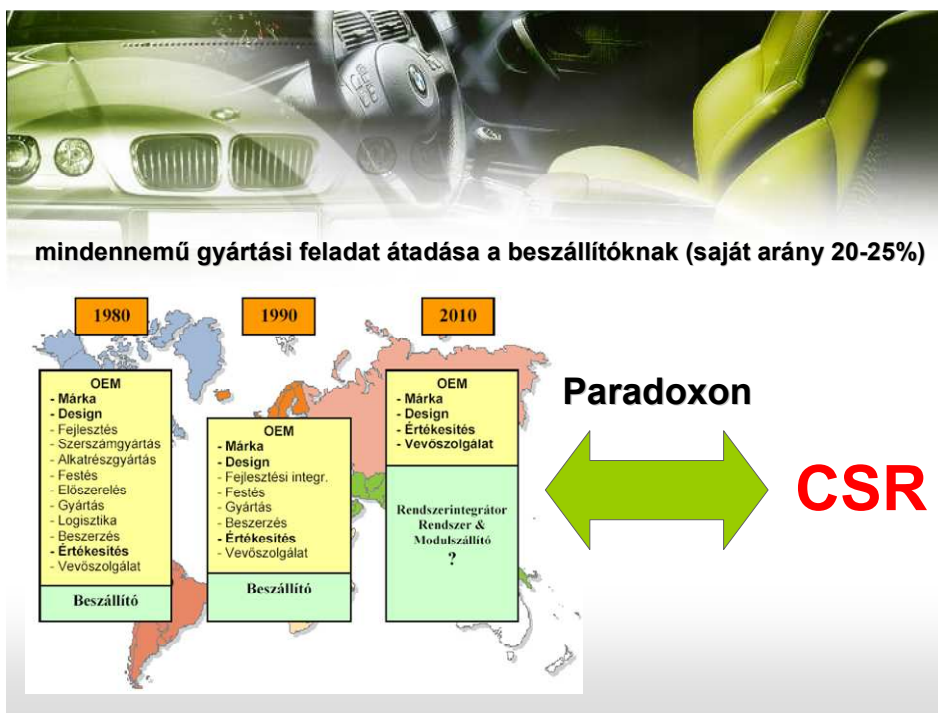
mindennemű gyártási feladat átadása a beszállítóknak (saját arány 20-25%)

1980

OEM
- Márka
- Design
- Fejlesztés
- Szerszámgyártás
- Alkatrészgyártás
- Festés
- Előszerelés
- Gyártás
- Logisztika
- Beszerzés
- Értékesítés
- Vevőszolgálat

Beszállító

1990

OEM
- Márka
- Design
- Fejlesztési integr.
- Festés
- Gyártás
- Beszerzés
- Értékesítés
- Vevőszolgálat

Beszállító

2010

OEM
- Márka
- Design
- Értékesítés
- Vevőszolgálat

Rendszerintegrátor Rendszer & Modulszállító
?

Paradoxon

CSR